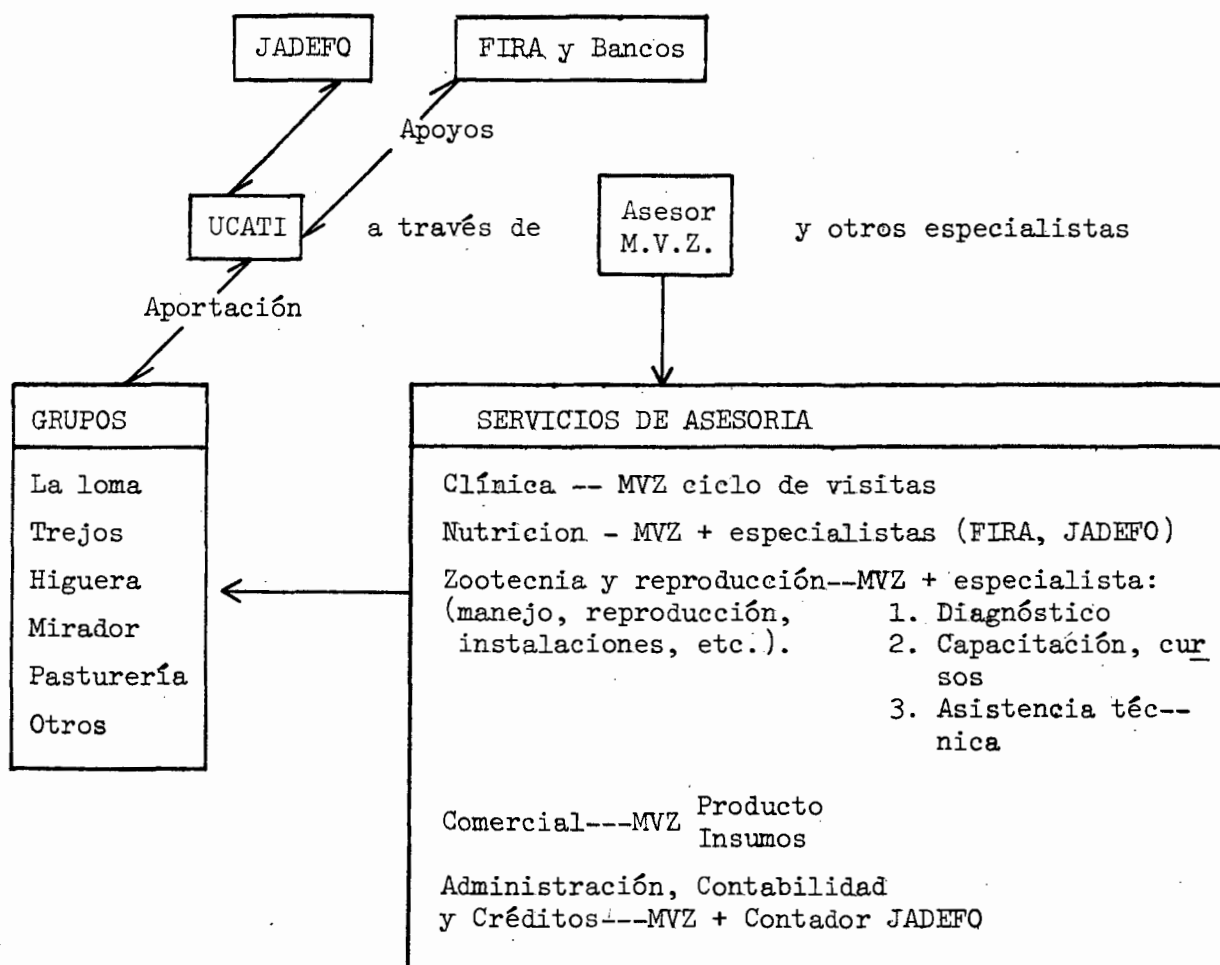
JADEFO

FIRA y Bancos

Apoyos

UCATI

a través de

Asesor M.V.Z.

y otros especialistas

Aportación

GRUPOS

La loma

Trejos

Higuera

Mirador

Pasturería

Otros

SERVICIOS DE ASESORIA

Clínica -- MVZ ciclo de visitas

Nutricion - MVZ + especialistas (FIRA, JADEFO)

Zootecnia y reproducción--MVZ + especialista:
(manejo, reproducción, instalaciones, etc.).
1. Diagnóstico
2. Capacitación, cursos
3. Asistencia téc--nica

Comercial---MVZ Producto Insumos

Administración, Contabilidad y Créditos---MVZ + Contador JADEFO